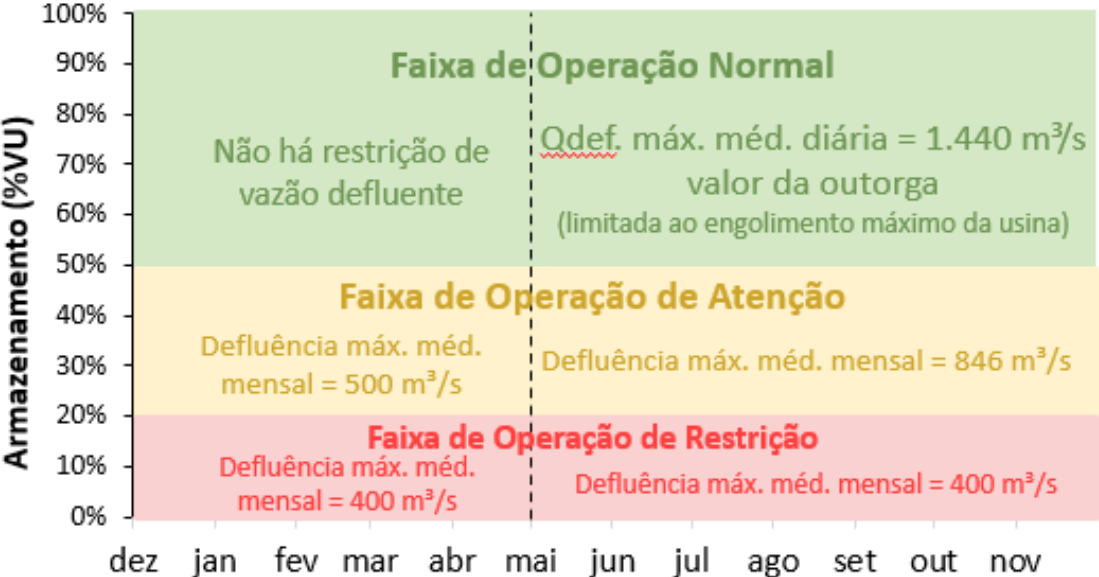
100%
90%
80%
70%
60%
50%
40%
30%
20%
10%
0%

Armazenamento (%VU)

Faixa de Operação Normal

Não há restrição de vazão defluente

Qdef. máx. méd. diária = 1.440 m³/s valor da outorga
(limitada ao engolimento máximo da usina)

Faixa de Operação de Atenção

Defluência máx. méd. mensal = 500 m³/s

Defluência máx. méd. mensal = 846 m³/s

Faixa de Operação de Restrição

Defluência máx. méd. mensal = 400 m³/s

Defluência máx. méd. mensal = 400 m³/s

dez jan fev mar abr mai jun jul ago set out nov